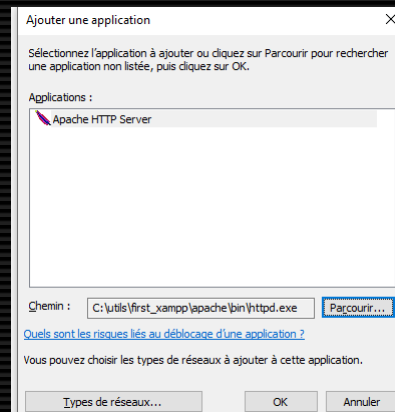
Ajouter une application

Sélectionnez l'application à ajouter ou cliquez sur Parcourir pour rechercher une application non listée, puis cliquez sur OK.

Applications :

Apache HTTP Server

Chemin : C:\utils\first_xampp\apache\bin\httpd.exe Parcourir...

Quels sont les risques liés au déblocage d'une application ?

Vous pouvez choisir les types de réseaux à ajouter à cette application.

Types de réseaux... OK Annuler